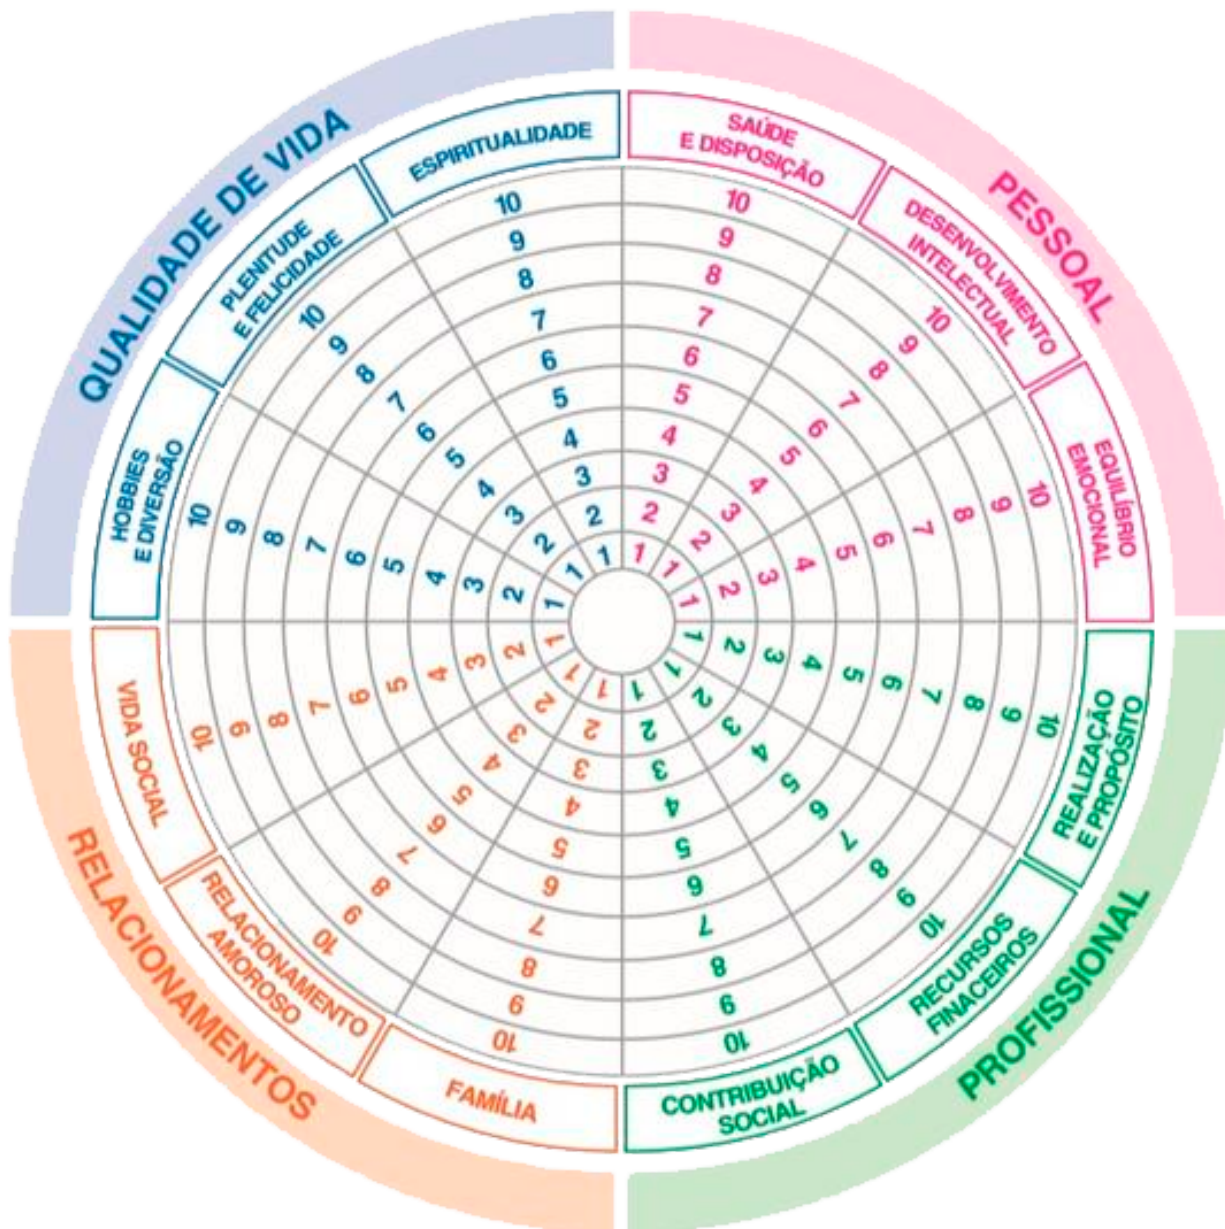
QUALIDADE DE VIDA
PESSOAL
RELACIONAMENTOS
PROFISSIONAL

ESPIRITUALIDADE
10 9 8 7 6 5 4 3 2 1

PLENITUDE E FELICIDADE
10 9 8 7 6 5 4 3 2 1

HOBBIES E DIVERSÃO
10 9 8 7 6 5 4 3 2 1

SAÚDE E DISPOSIÇÃO
10 9 8 7 6 5 4 3 2 1

DESENVOLVIMENTO INTELECTUAL
10 9 8 7 6 5 4 3 2 1

EQUILÍBRIO EMOCIONAL
10 9 8 7 6 5 4 3 2 1

REALIZAÇÃO E PROPÓSITO
10 9 8 7 6 5 4 3 2 1

RECURSOS FINACEIROS
10 9 8 7 6 5 4 3 2 1

CONTRIBUIÇÃO SOCIAL
10 9 8 7 6 5 4 3 2 1

FAMÍLIA
10 9 8 7 6 5 4 3 2 1

RELACIONAMENTO AMOROSO
10 9 8 7 6 5 4 3 2 1

VIDA SOCIAL
10 9 8 7 6 5 4 3 2 1